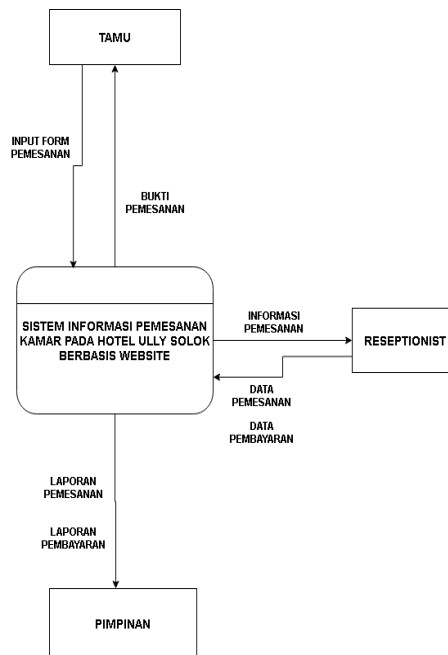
TAMU

INPUT FORM PEMESANAN

BUKTI PEMESANAN

SISTEM INFORMASI PEMESANAN KAMAR PADA HOTEL ULLY SOLOK BERBASIS WEBSITE

INFORMASI PEMESANAN

RESEPTIONIST

DATA PEMESANAN

DATA PEMBAYARAN

LAPORAN PEMESANAN

LAPORAN PEMBAYARAN

PIMPINAN